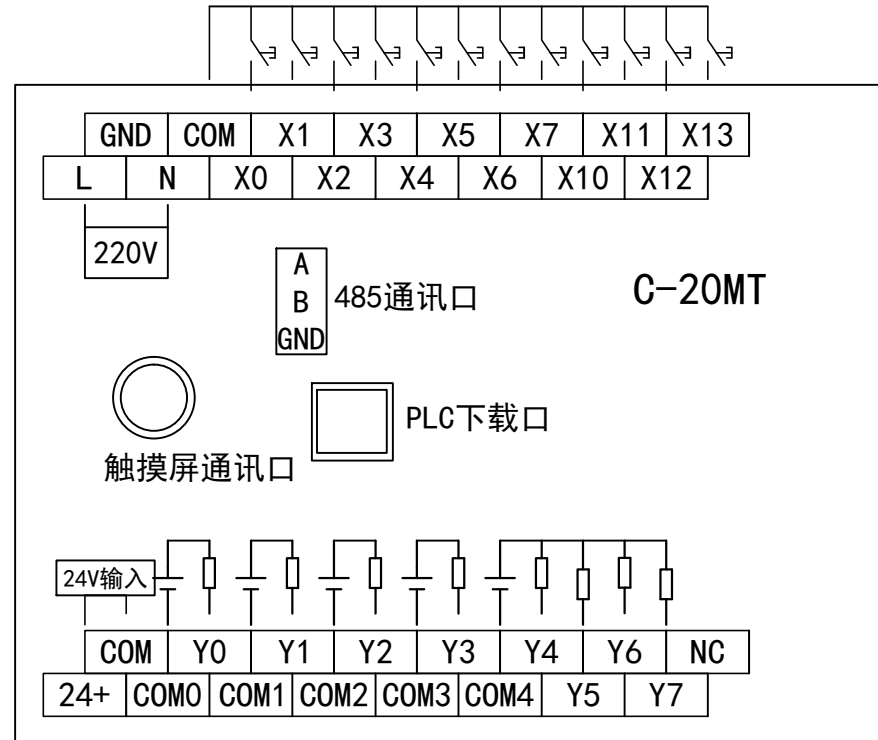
| GND | COM | X1 | X3 | X5 | X7 | X11 | X13 |
|---|---|---|---|---|---|---|---|

| L | N | X0 | X2 | X4 | X6 | X10 | X12 |
|---|---|---|---|---|---|---|---|

220V

A
B
GND
485通讯口

C-20MT

PLC下载口

触摸屏通讯口

24V输入

| COM | Y0 | Y1 | Y2 | Y3 | Y4 | Y6 | NC |
|---|---|---|---|---|---|---|---|

| 24+ | COM0 | COM1 | COM2 | COM3 | COM4 | Y5 | Y7 |
|---|---|---|---|---|---|---|---|